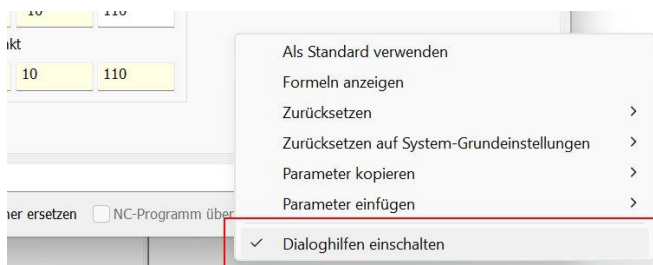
10 110

kt

10 110

her ersetzen NC-Programm über

Als Standard verwenden

Formeln anzeigen

Zurücksetzen >

Zurücksetzen auf System-Grundeinstellungen >

Parameter kopieren >

Parameter einfügen >

✓ Dialoghilfen einschalten